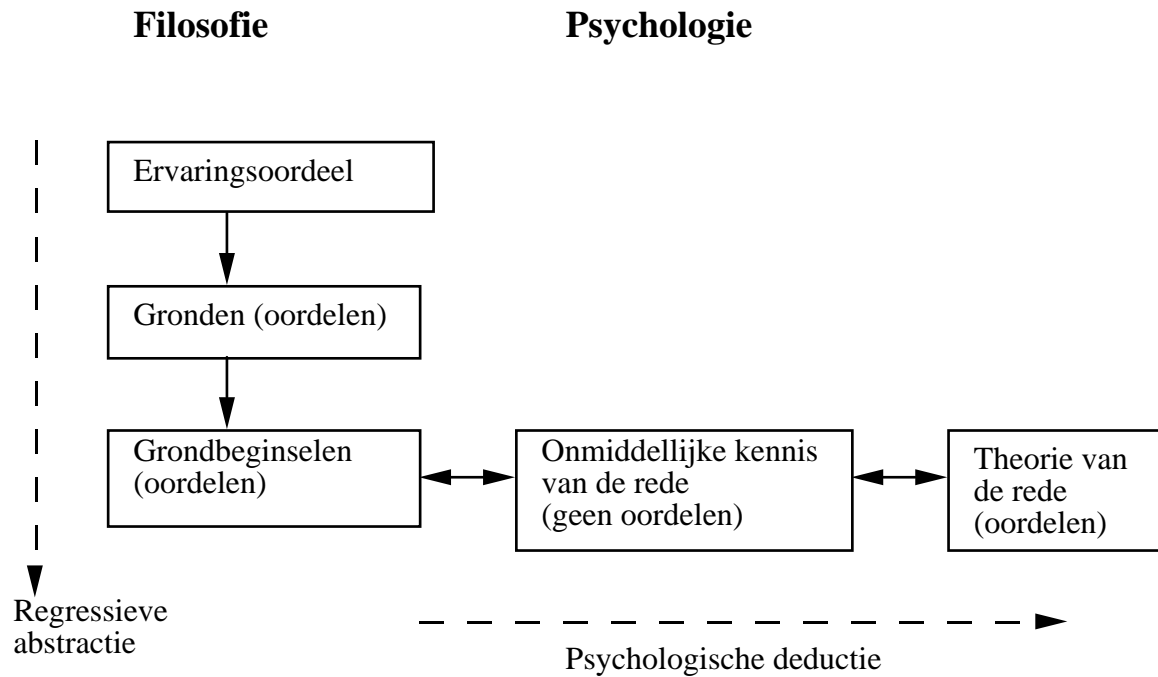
Filosofie

Psychologie

Ervaringsoordeel

Gronden (oordelen)

Grondbeginselen (oordelen)

Onmiddellijke kennis van de rede (geen oordelen)

Theorie van de rede (oordelen)

Regressieve abstractie

Psychologische deductie